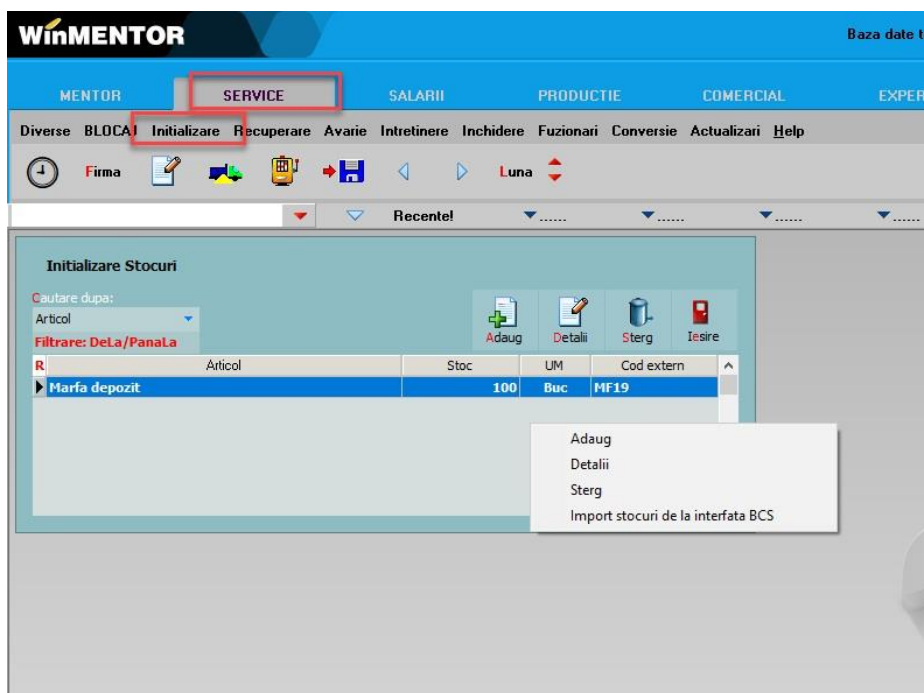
WinMENTOR

Baza date t

MENTOR SERVICE SALARII PRODUCTIE COMERCIAL EXPER

Diverse BLOCAJ Initializare Recuperare Avarie Intretinere Inchidere Fuzionari Conversie Actualizari Help

Firma Luna

Recente! ▼...... ▼...... ▼...... ▼......

Initializare Stocuri

Cautare dupa:
Articol
Filtrare: DeLa/PanaLa

Adaug Detalii Sterg Iesire

| R | Articol | Stoc | UM | Cod extern |
|---|---|---|---|---|
| | Marfa depozit | 100 | Buc | MF19 |

Adaug
Detalii
Sterg
Import stocuri de la interfata BCS